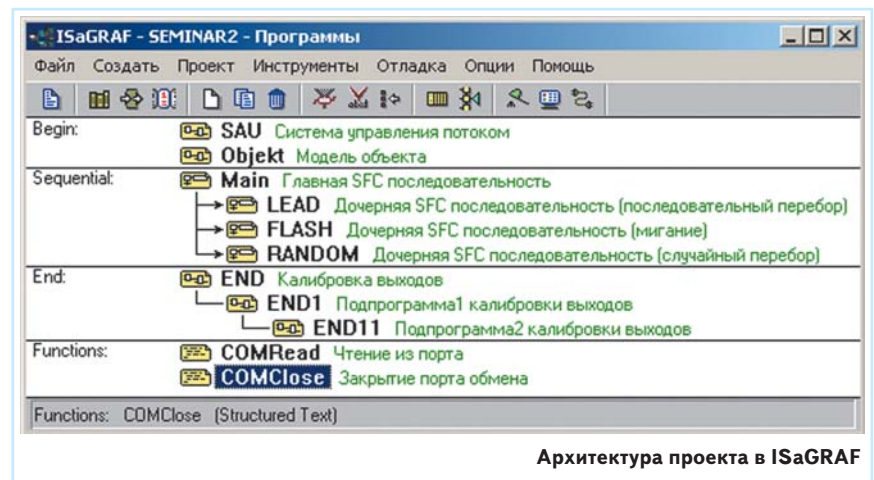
ISaGRAF - SEMINAR2 - Программы

Файл Создать Проект Инструменты Отладка Опции Помощь

Begin:
SAU Система управления потоком
Objekt Модель объекта

Sequential:
Main Главная SFC последовательность
LEAD Дочерняя SFC последовательность (последовательный перебор)
FLASH Дочерняя SFC последовательность (мигание)
RANDOM Дочерняя SFC последовательность (случайный перебор)

End:
END Калибровка выходов
END1 Подпрограмма1 калибровки выходов
END11 Подпрограмма2 калибровки выходов

Functions:
COMRead Чтение из порта
COMClose Закрытие порта обмена

Functions: COMClose (Structured Text)

Архитектура проекта в ISaGRAF